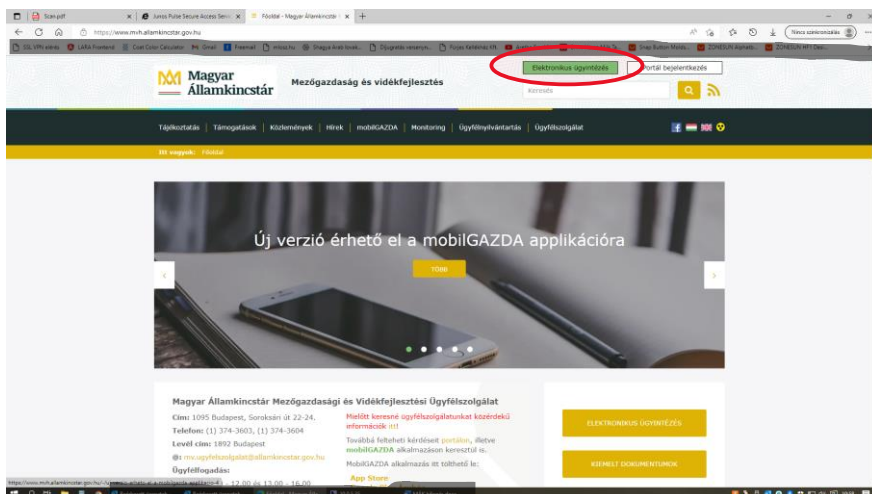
Scan.pdf
Juniper Pulse Secure Access Servi
Főoldal - Magyar Államkincstár
https://www.mvh.allamkincstar.gov.hu
Nincs szinkronizálás

Magyar Államkincstár
Mezőgazdaság és vidékfejlesztés
Elektronikus ügyintézés
Portál bejelentkezés
Keresés

Tájékoztatás | Támogatások | Közlemények | Hírek | mobilGAZDA | Monitoring | Ügyfélnyilvántartás | Ügyfélszolgálat

Itt vagyok: Főoldal

Új verzió érhető el a mobilGAZDA applikációra
TÖBB

Magyar Államkincstár Mezőgazdasági és Vidékfejlesztési Ügyfélszolgálat
Cím: 1095 Budapest, Soroksári út 22-24.
Telefon: (1) 374-3603, (1) 374-3604
Levél cím: 1892 Budapest
@: mv.ugyfelszolgalat@allamkincstar.gov.hu
Ügyfélfogadás:
Mielőtt keresné ügyfélszolgálatunkat közérdekű információk itt!
Továbbá felteheti kérdéseit portálon, illetve mobilGAZDA alkalmazáson keresztül is.
MobilGAZDA alkalmazás itt tölthető le:
App Store

ELEKTRONIKUS ÜGYINTÉZÉS
KIEMELT DOKUMENTUMOK

https://www.mvh.allamkincstar.gov.hu/
12.00 és 13.00 - 16.00